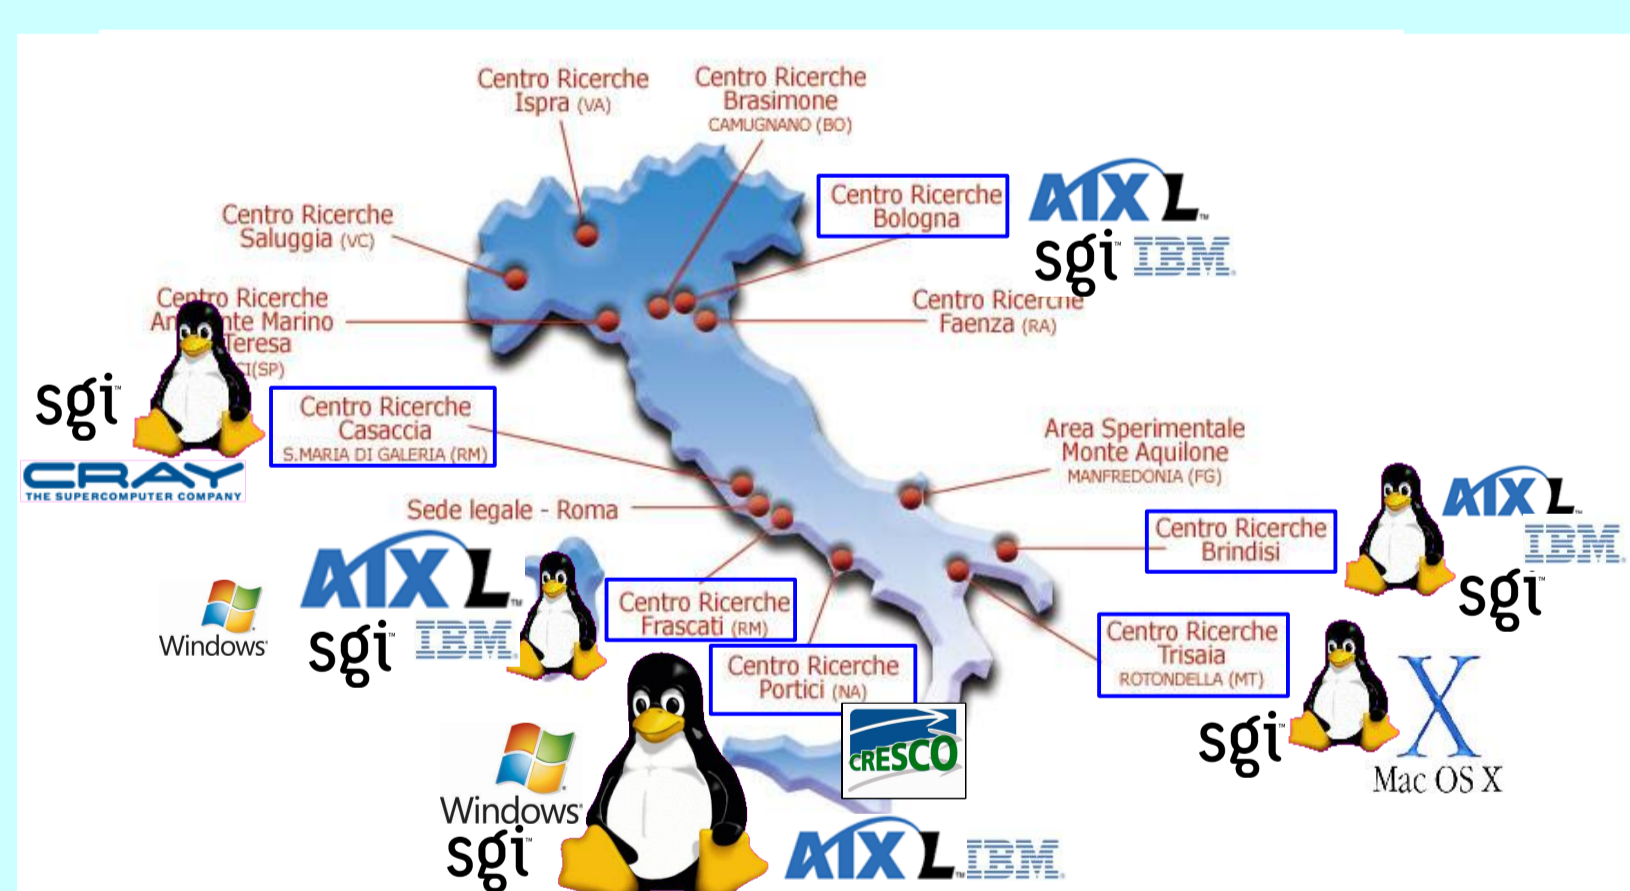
Centro Ricerche Ispra (VA)

Centro Ricerche Brasimone CAMUGNANO (BO)

Centro Ricerche Bologna

AIX L

sgi IBM

Centro Ricerche Saluggia (VC)

Centro Ricerche An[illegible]nte Marino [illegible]Teresa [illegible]I(SP)

Centro Ricerche Faenza (RA)

sgi

CRAY THE SUPERCOMPUTER COMPANY

Centro Ricerche Casaccia S.MARIA DI GALERIA (RM)

Area Sperimentale Monte Aquilone MANFREDONIA (FG)

Sede legale - Roma

AIX L

IBM

sgi

Centro Ricerche Brindisi

Windows

AIX L

sgi IBM

Centro Ricerche Frascati (RM)

Centro Ricerche Trisaia ROTONDELLA (MT)

Centro Ricerche Portici (NA)

CRESCO

sgi

Mac OS X

Windows

sgi

AIX L IBM